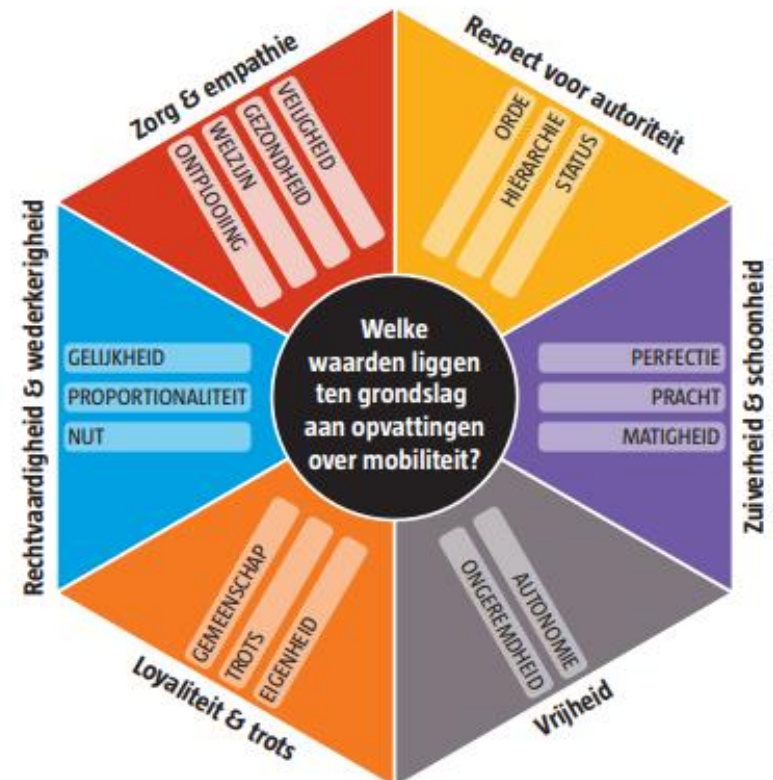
Welke waarden liggen ten grondslag aan opvattingen over mobiliteit?

Zorg & empathie
VEILIGHEID
GEZONDHEID
WELZIJN
ONTPLOOIING

Respect voor autoriteit
ORDE
HIËRARCHIE
STATUS

Zuiverheid & schoonheid
PERFECTIE
PRACHT
MATIGHEID

Vrijheid
AUTONOMIE
ONGEREMDHEID

Loyaliteit & trots
GEMEENSCHAP
TROTS
EIGENHEID

Rechtvaardigheid & wederkerigheid
GELIJKHEID
PROPORTIONALITEIT
NUT